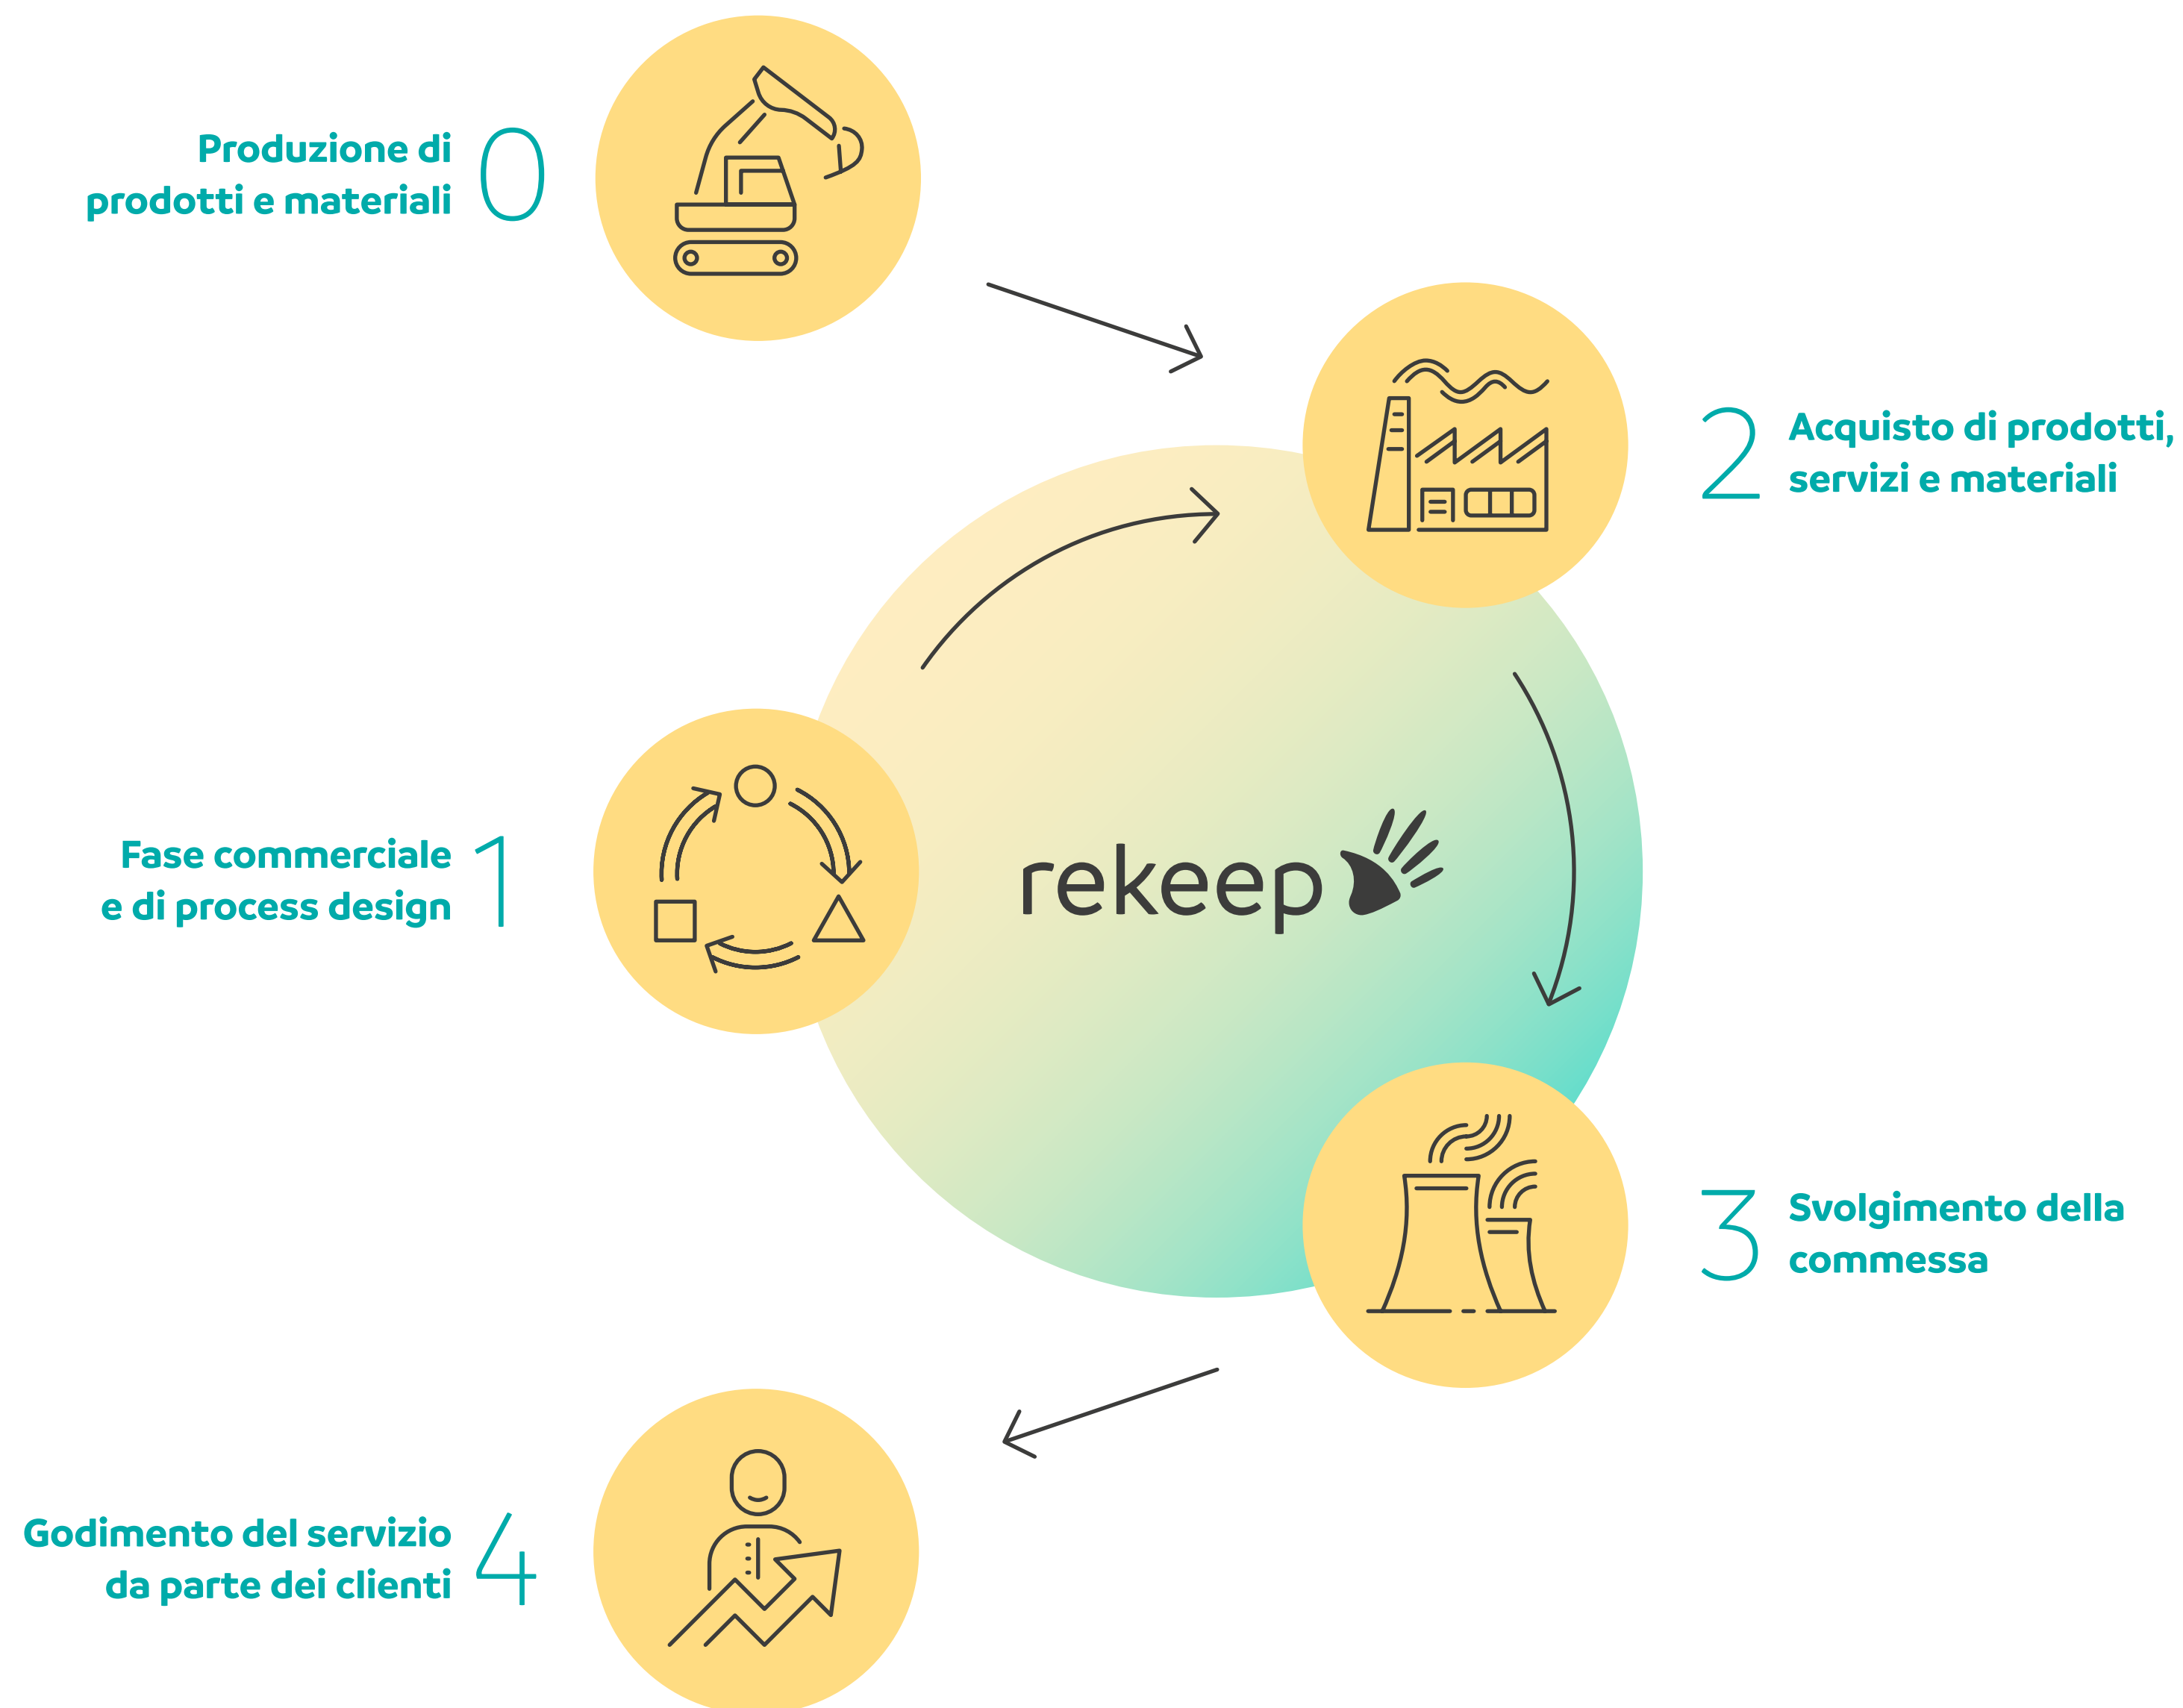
Produzione di prodotti e materiali 0

2 Acquisto di prodotti, servizi e materiali

Fase commerciale e di process design 1

rekeep

3 Svolgimento della commessa

Godimento del servizio da parte dei clienti 4